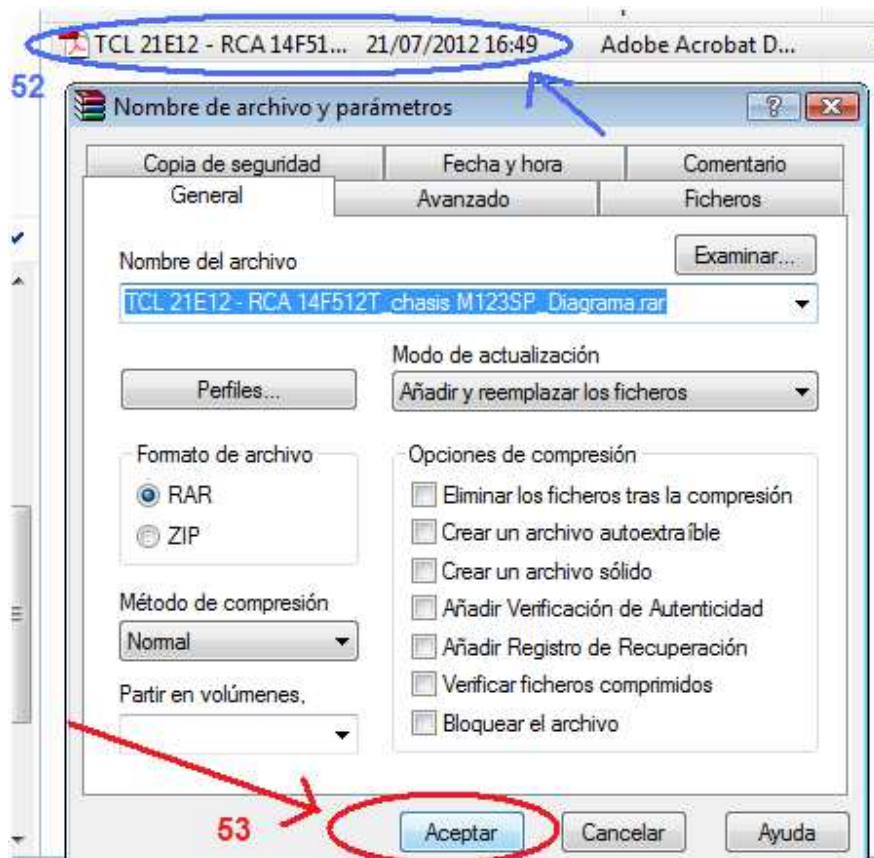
TCL 21E12 - RCA 14F51... 21/07/2012 16:49 Adobe Acrobat D...

52

Nombre de archivo y parámetros

?

Copia de seguridad | Fecha y hora | Comentario
General | Avanzado | Ficheros

Nombre del archivo

Examinar...

TCL 21E12 - RCA 14F512T_chasis M123SP_Diagrama.rar

Modo de actualización

Perfiles...

Añadir y reemplazar los ficheros

Formato de archivo

RAR

ZIP

Opciones de compresión

Eliminar los ficheros tras la compresión

Crear un archivo autoextraíble

Crear un archivo sólido

Añadir Verificación de Autenticidad

Añadir Registro de Recuperación

Verificar ficheros comprimidos

Bloquear el archivo

Método de compresión

Normal

Partir en volúmenes,

53

Aceptar

Cancelar

Ayuda